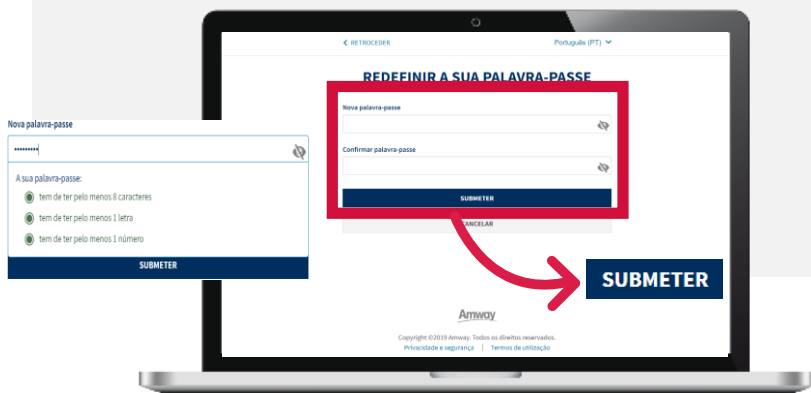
Nova palavra-passe

••••••••••

A sua palavra-passe:

tem de ter pelo menos 8 caracteres

tem de ter pelo menos 1 letra

tem de ter pelo menos 1 número

SUBMETER

< RETROCEDER

Português (PT)

REDEFINIR A SUA PALAVRA-PASSE

Nova palavra-passe

Confirmar palavra-passe

SUBMETER

CANCELAR

SUBMETER

Amway

Copyright ©2019 Amway. Todos os direitos reservados.

Privacidade e segurança | Termos de utilização